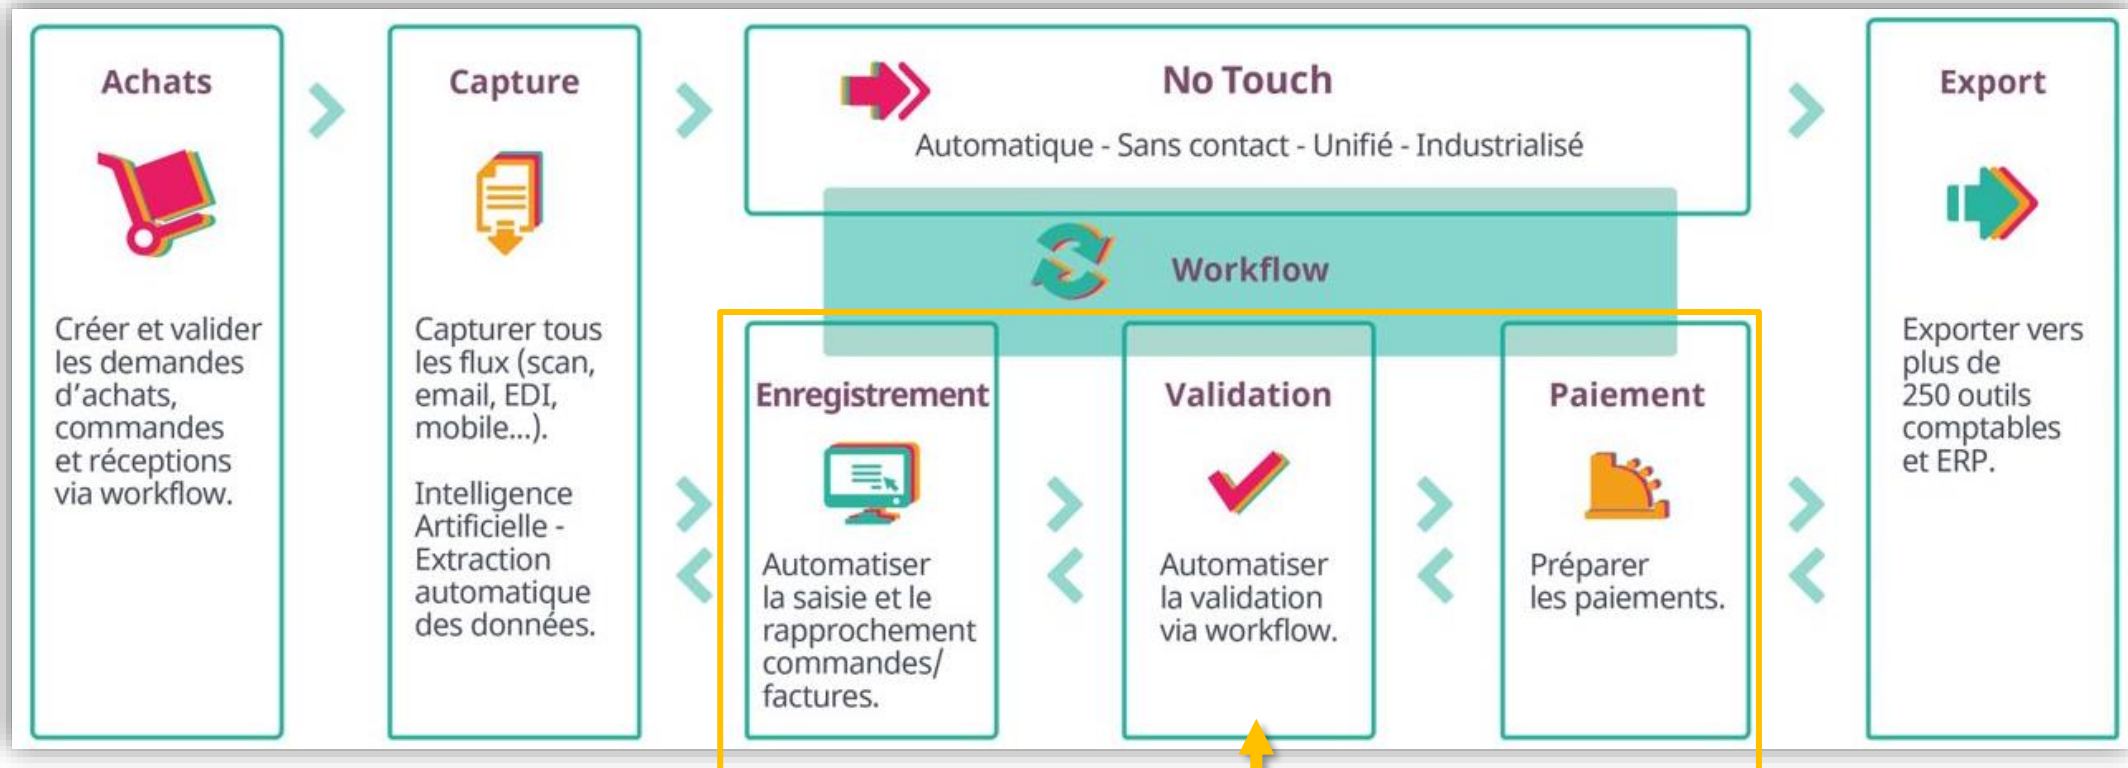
Achats

Créer et valider les demandes d'achats, commandes et réceptions via workflow.

Capture

Capturer tous les flux (scan, email, EDI, mobile...).

Intelligence Artificielle - Extraction automatique des données.

No Touch

Automatique - Sans contact - Unifié - Industrialisé

Workflow

Enregistrement

Automatiser la saisie et le rapprochement commandes/ factures.

Validation

Automatiser la validation via workflow.

Paiement

Préparer les paiements.

Export

Exporter vers plus de 250 outils comptables et ERP.